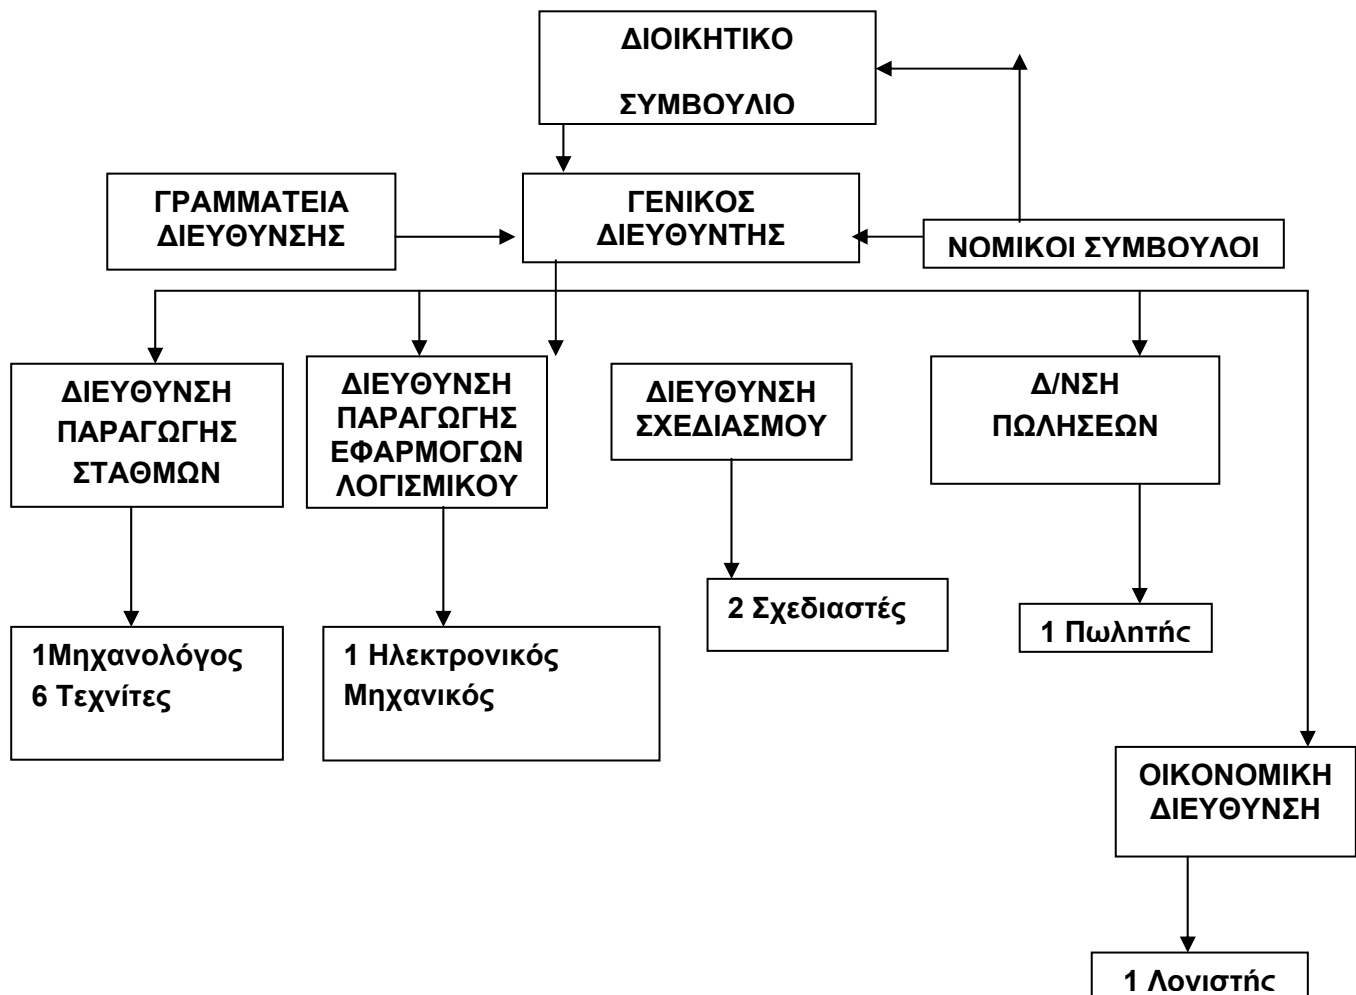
ΔΙΟΙΚΗΤΙΚΟ

ΣΥΜΒΟΥΛΙΟ

ΓΡΑΜΜΑΤΕΙΑ ΔΙΕΥΘΥΝΣΗΣ

ΓΕΝΙΚΟΣ ΔΙΕΥΘΥΝΤΗΣ

ΝΟΜΙΚΟΙ ΣΥΜΒΟΥΛΟΙ

ΔΙΕΥΘΥΝΣΗ ΠΑΡΑΓΩΓΗΣ ΣΤΑΘΜΩΝ

ΔΙΕΥΘΥΝΣΗ ΠΑΡΑΓΩΓΗΣ ΕΦΑΡΜΟΓΩΝ ΛΟΓΙΣΜΙΚΟΥ

ΔΙΕΥΘΥΝΣΗ ΣΧΕΔΙΑΣΜΟΥ

Δ/ΝΣΗ ΠΩΛΗΣΕΩΝ

1Μηχανολόγος
6 Τεχνίτες

1 Ηλεκτρονικός Μηχανικός

2 Σχεδιαστές

1 Πωλητής

ΟΙΚΟΝΟΜΙΚΗ ΔΙΕΥΘΥΝΣΗ

1 Λογιστής